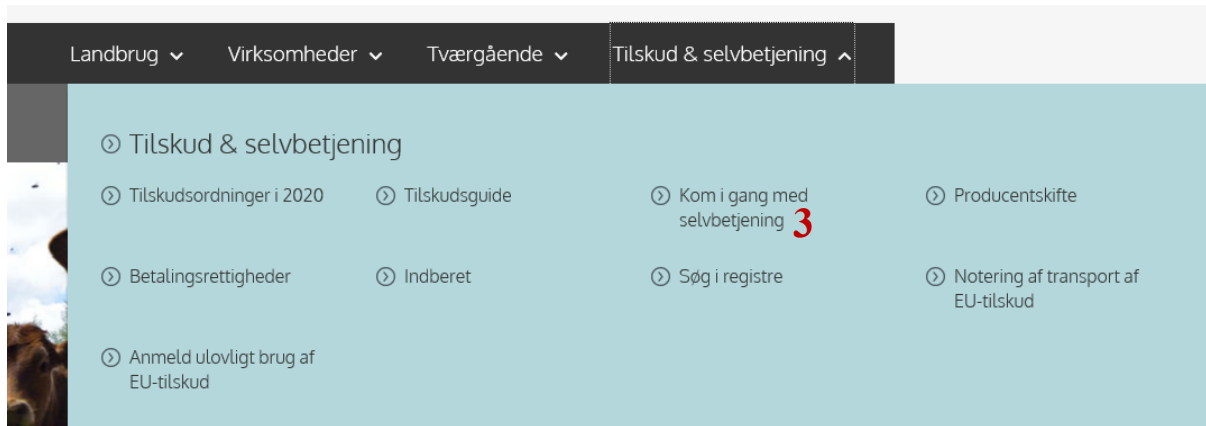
Landbrug Virksomheder Tværgående Tilskud & selvbetjening

Tilskud & selvbetjening

Tilskudsordninger i 2020

Tilskudsguide

Kom i gang med selvbetjening 3

Producentskifte

Betalingsrettigheder

Indberet

Søg i registre

Notering af transport af EU-tilskud

Anmeld ulovligt brug af EU-tilskud